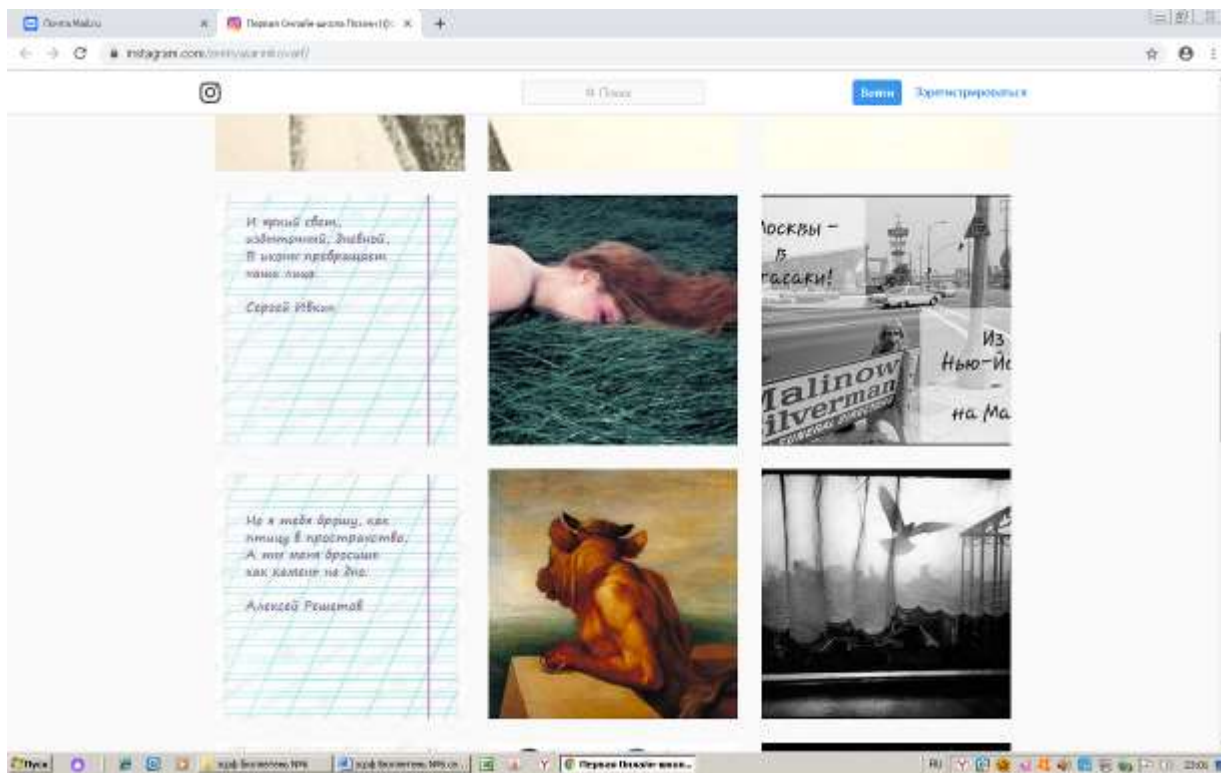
Почта Mail.ru
Первая Онлайн-школа Поэзии (@
instagram.com/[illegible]
Поиск
Войти
Зарегистрироваться

И яркий свет,
избиточный, дневной,
В иконы превращает
наши лица.

Сергей Ивкин

Москвы –
в
Лас-Вегас!

Из
Нью-Йо
–
на Ма

Malinow
Silverman

Но я тебя бросил, как
птицу в пространство,
А ты меня бросишь
как камень на дно.

Алексей Решетов

Пуск
Первая Онлайн-школ...
RU